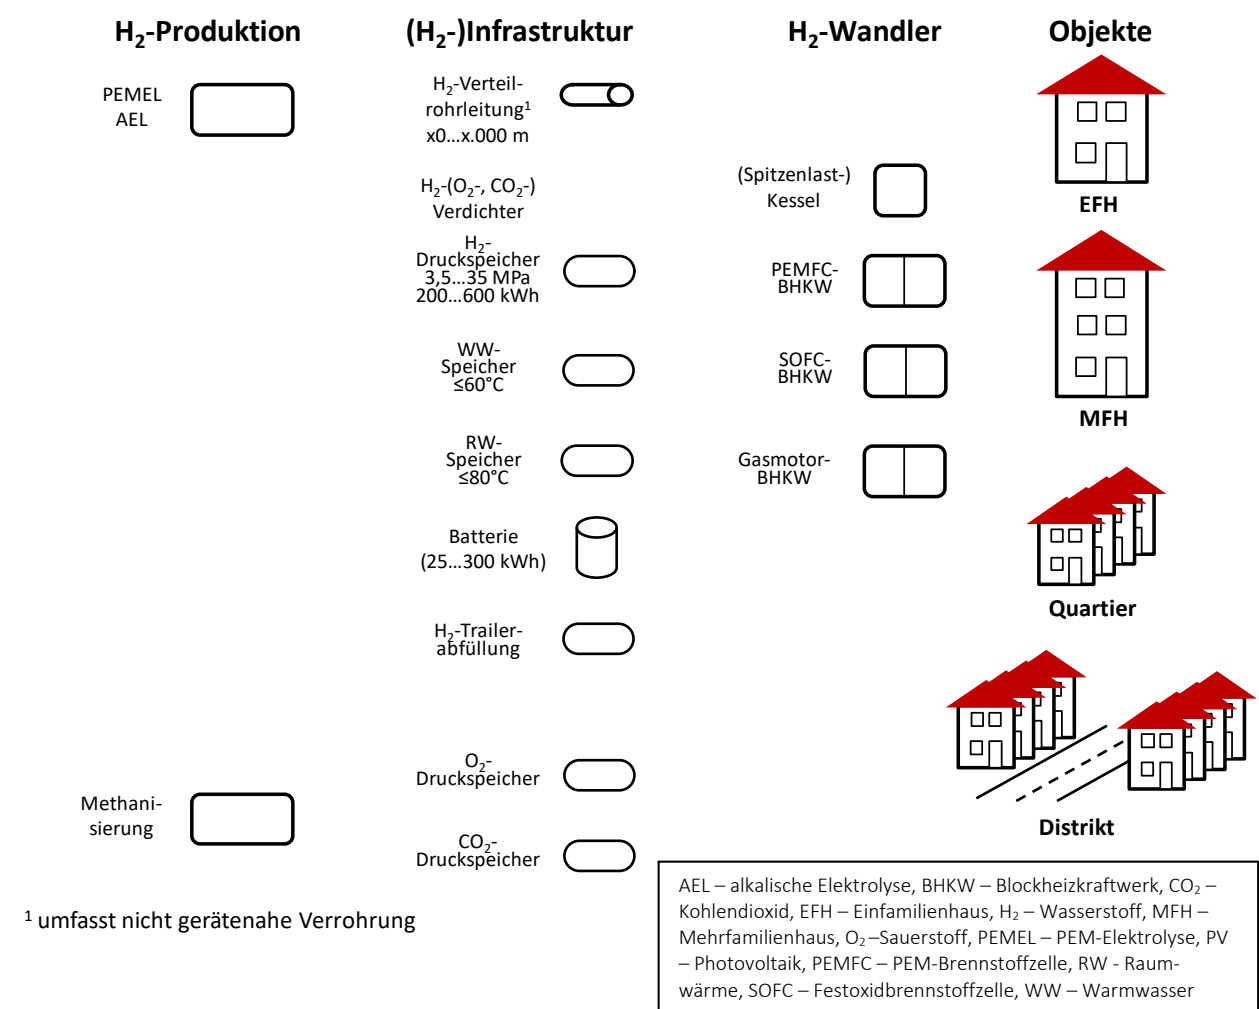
$H_2$-Produktion

PEMEL
AEL

Methanisierung

¹ umfasst nicht gerätenahe Verrohrung

($H_2$-)Infrastruktur

$H_2$-Verteilrohrleitung¹
x0…x.000 m

$H_2$-($O_2$-, $CO_2$-)
Verdichter

$H_2$-
Druckspeicher
3,5…35 MPa
200…600 kWh

WW-
Speicher
≤60°C

RW-
Speicher
≤80°C

Batterie
(25…300 kWh)

$H_2$-Trailerabfüllung

$O_2$-
Druckspeicher

$CO_2$-
Druckspeicher

$H_2$-Wandler

(Spitzenlast-)
Kessel

PEMFC-
BHKW

SOFC-
BHKW

Gasmotor-
BHKW

Objekte

EFH

MFH

Quartier

Distrikt

AEL – alkalische Elektrolyse, BHKW – Blockheizkraftwerk, $CO_2$ – Kohlendioxid, EFH – Einfamilienhaus, $H_2$ – Wasserstoff, MFH – Mehrfamilienhaus, $O_2$ –Sauerstoff, PEMEL – PEM-Elektrolyse, PV – Photovoltaik, PEMFC – PEM-Brennstoffzelle, RW - Raumwärme, SOFC – Festoxidbrennstoffzelle, WW – Warmwasser